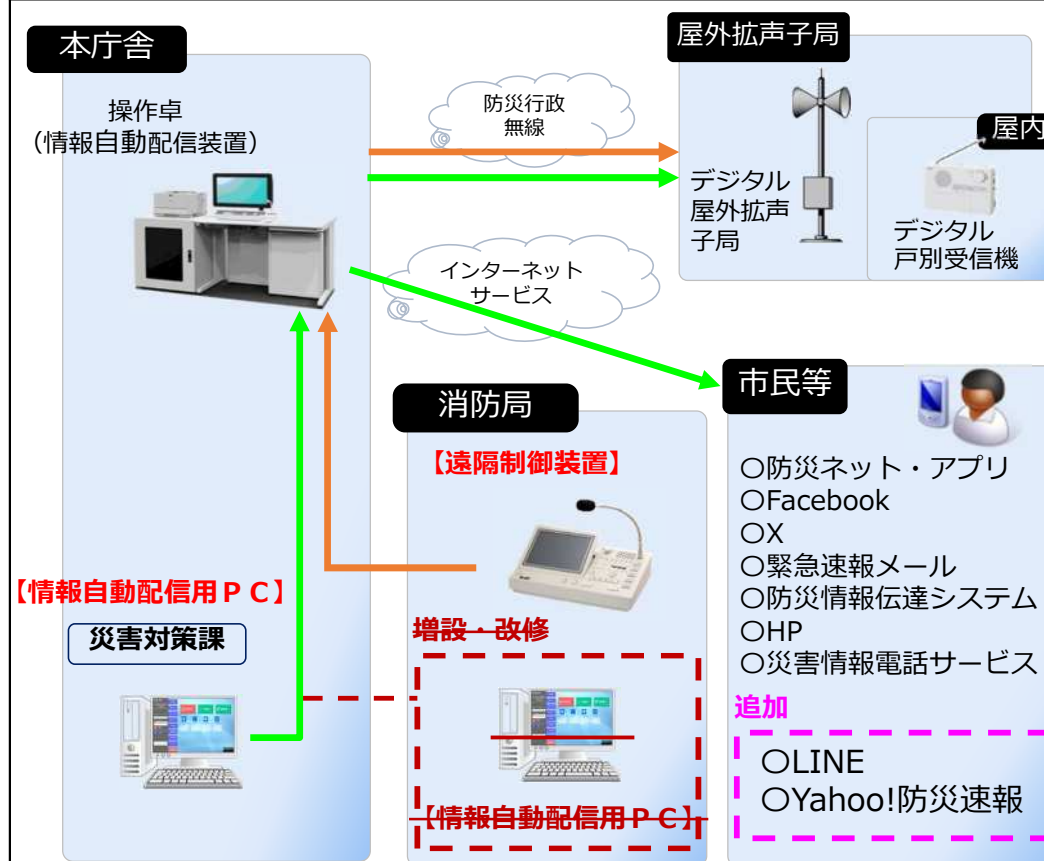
本庁舎

操作卓
（情報自動配信装置）

防災行政
無線

屋外拡声子局

デジタル
屋外拡声
子局

屋内

デジタル
戸別受信機

インターネット
サービス

市民等

○防災ネット・アプリ
○Facebook
○X
○緊急速報メール
○防災情報伝達システム
○HP
○災害情報電話サービス

追加

○LINE
○Yahoo!防災速報

消防局

【遠隔制御装置】

増設・改修

【情報自動配信用ＰＣ】

災害対策課

【情報自動配信用ＰＣ】